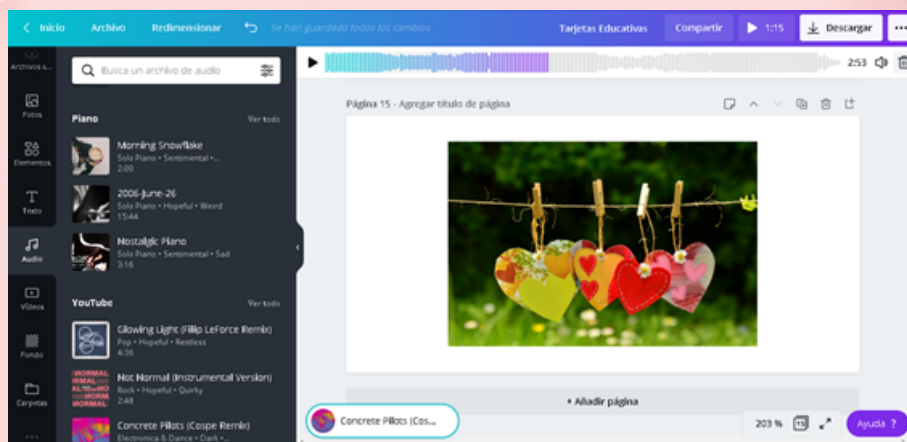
Inicio Archivo Redimensionar Se han guardado todos los cambios Tarjetas Educativas Compartir 1:15 Descargar

Archivos s...
Fotos
Elementos
Texto
Audio
Vídeos
Fondo
Carpetas

Busca un archivo de audio

Piano Ver todo

Morning Snowflake
Solo Piano • Sentimental • ...
2:00

2006-June-26
Solo Piano • Hopeful • Weird
15:44

Nostalgic Piano
Solo Piano • Sentimental • Sad
3:16

YouTube Ver todo

Glowing Light (Filip LeForce Remix)
Pop • Hopeful • Restless
4:36

Not Normal (Instrumental Version)
Rock • Hopeful • Quirky
2:48

Concrete Pillots (Cospe Remix)
Electronica & Dance • Dark • ...

2:53

Página 15 - Agregar título de página

+ Añadir página

Concrete Pillots (Cos...

203 % 15 Ayuda ?